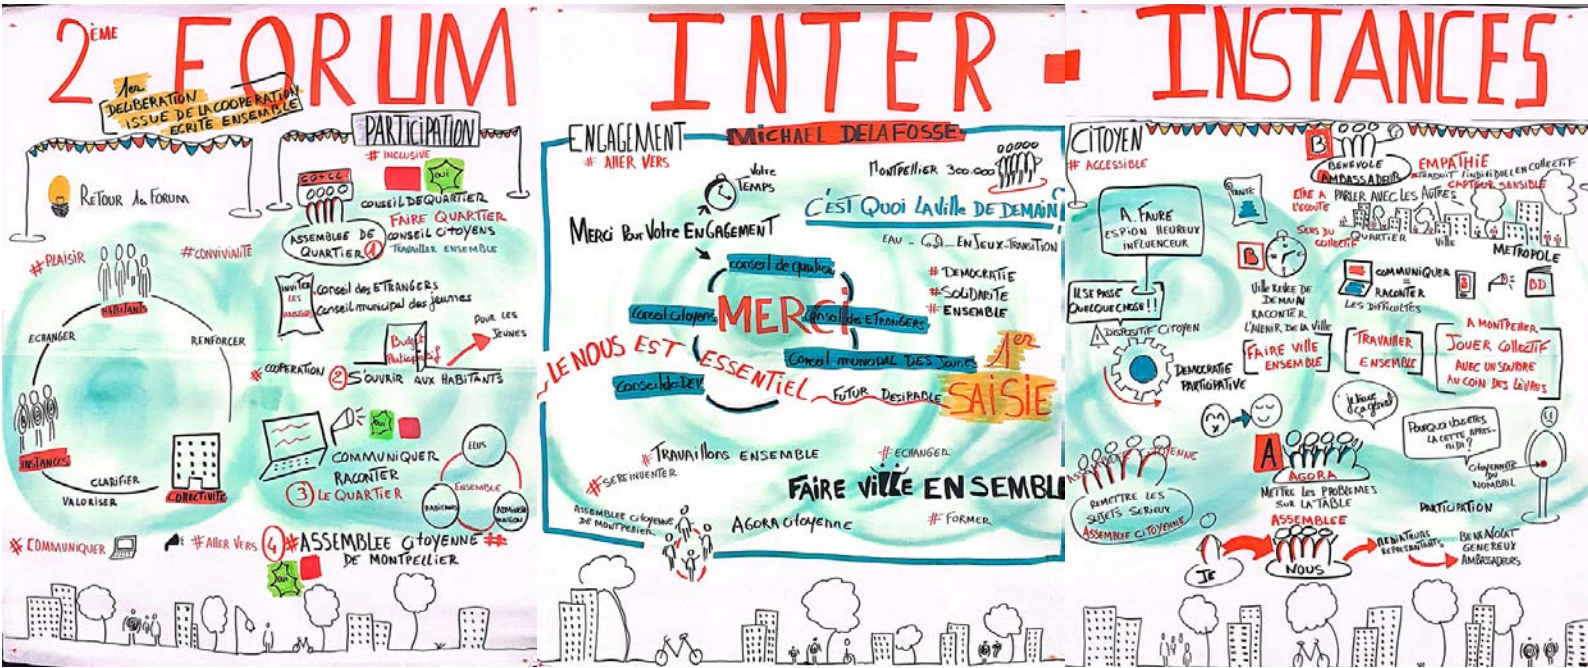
2ÈME FORUM INTER - INSTANCES

1ère DELIBERATION ISSUE DE LA COOPERATION ECRITE ENSEMBLE

Retour du Forum

PARTICIPATION
# inclusive
oui
conseil de quartier
FAIRE QUARTIER
ASSEMBLEE DE QUARTIER 1
conseil citoyens
Travailler ensemble
#PLAISIR
#CONVIVIALITE
HABITANTS
ECHANGER
RENFORCER
conseil des ETRANGERS
conseil municipal des jeunes
POUR LES JEUNES
Budget Participatif
# COOPERATION 2 S'OUVRIR AUX HABITANTS
INSTANCES
CLARIFIER
VALORISER
COLLECTIVITE
COMMUNIQUER
RACONTER
3 LE QUARTIER
oui
ELUS
ENSEMBLE
HABITANTS
ADMINISTRATION
# COMMUNIQUER
# ALLER VERS
4 #ASSEMBLEE CITOYENNE DE MONTPELLIER
oui

ENGAGEMENT
# ALLER VERS
MICHAEL DELAFOSSE
Votre Temps
Montpellier 300.000
Merci pour Votre EnGAGEMENT
C'EST QUOI LA Ville DE DEMAIN
EAU - ENJEUX - TRANSITION
conseil de quartier
# DEMOCRATIE
# SOLIDARITE
# ENSEMBLE
MERCI
conseil citoyens
conseil des ETRANGERS
LE NOUS EST ESSENTIEL
conseil municipal DES Jeunes
conseil de DEV
FUTUR DESIRABLE
1er SAISIE
# TRAVAILLONS ENSEMBLE
# ECHANGER
# SE REINVENTER
FAIRE VILLE ENSEMBL
ASSEMBLEE citoyenne DE MONTPELLIER
AGORA citoyenne
# FORMER

CITOYEN
# ACCESSIBLE
B
BENEVOLE AMBASSADEUR
EMPATHIE traduit l'individuel en collectif CAPTEUR SENSIBLE
ETRE A L'ECOUTE
PARLER AVEC LES AUTRES
SENS DU COLLECTIF
QUARTIER
Ville
METROPOLE
A. FAURE ESPION HEUREUX INFLUENCEUR
TRAITE
IL SE PASSE QUELQUE CHOSE!!
B
COMMUNIQUER
RACONTER
LES DIFFICULTES
BD
DISPOSITIF CITOYEN
Ville reliée DE DEMAIN
RACONTER L'AVENIR DE LA Ville
DEMOCRATIE PARTICIPATIVE
FAIRE VILLE ENSEMBLE
TRAVAILLER ENSEMBLE
A MONTPELLIER JOUER COLLECTIF AVEC UN SOURIRE AU COIN DES LEVRES
Je vous engage!
Pourquoi les êtes LA CETTE APRES-MIDI ?
citoyenneté par NOMBRE
ASSEMBLEE CITOYENNE
REMETTRE LES SUJETS SERIEUX
Assemblée citoyenne
A
AGORA
METTRE LES PROBLEMES SUR LA TABLE
ASSEMBLEE
PARTICIPATION
JE
NOUS
REPRESENTANTS
BENEVOLAT GENEREUX AMBASSADEURS